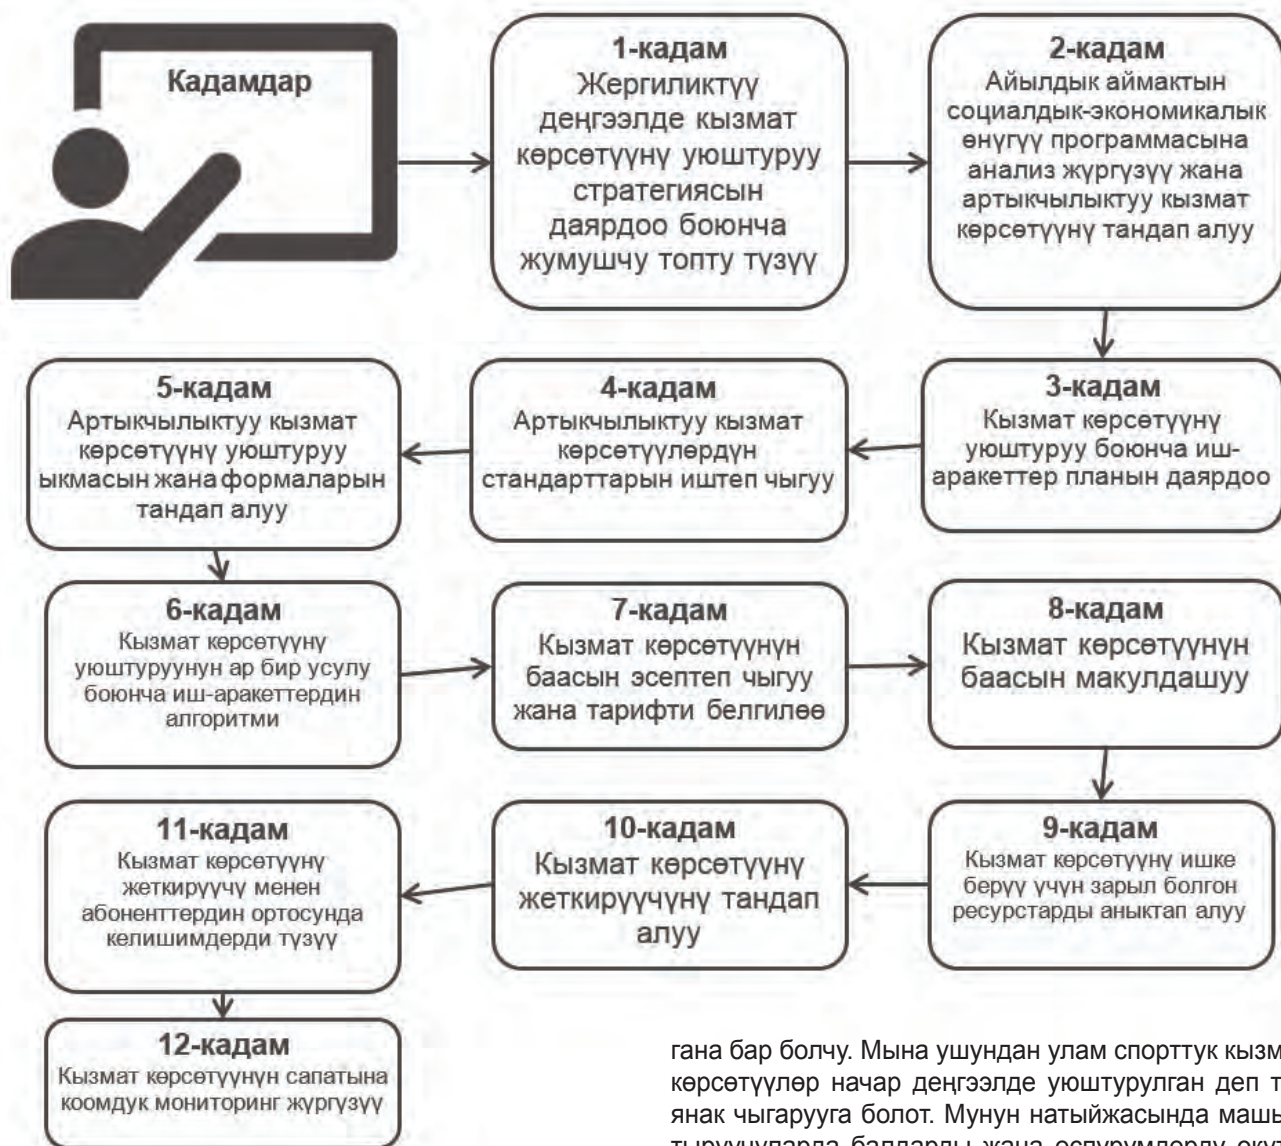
Кадамдар

1-кадам
Жергиликтүү деңгээлде кызмат көрсөтүүнү уюштуруу стратегиясын даярдоо боюнча жумушчу топту түзүү

2-кадам
Айылдык аймактын социалдык-экономикалык өнүгүү программасына анализ жүргүзүү жана артыкчылыктуу кызмат көрсөтүүнү тандап алуу

3-кадам
Кызмат көрсөтүүнү уюштуруу боюнча иш-аракеттер планын даярдоо

4-кадам
Артыкчылыктуу кызмат көрсөтүүлөрдүн стандарттарын иштеп чыгуу

5-кадам
Артыкчылыктуу кызмат көрсөтүүнү уюштуруу ыкмасын жана формаларын тандап алуу

6-кадам
Кызмат көрсөтүүнү уюштуруунун ар бир усулу боюнча иш-аракеттердин алгоритми

7-кадам
Кызмат көрсөтүүнүн баасын эсептеп чыгуу жана тарифти белгилөө

8-кадам
Кызмат көрсөтүүнүн баасын макулдашуу

9-кадам
Кызмат көрсөтүүнү ишке берүү үчүн зарыл болгон ресурстарды аныктап алуу

10-кадам
Кызмат көрсөтүүнү жеткирүүчүнү тандап алуу

11-кадам
Кызмат көрсөтүүнү жеткирүүчү менен абоненттердин ортосунда келишимдерди түзүү

12-кадам
Кызмат көрсөтүүнүн сапатына коомдук мониторинг жүргүзүү

гана бар болчу. Мына ушундан улам спорттук кызм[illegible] көрсөтүүлөр начар деңгээлде уюштурулган деп т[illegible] янак чыгарууга болот. Мунун натыйжасында машы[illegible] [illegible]